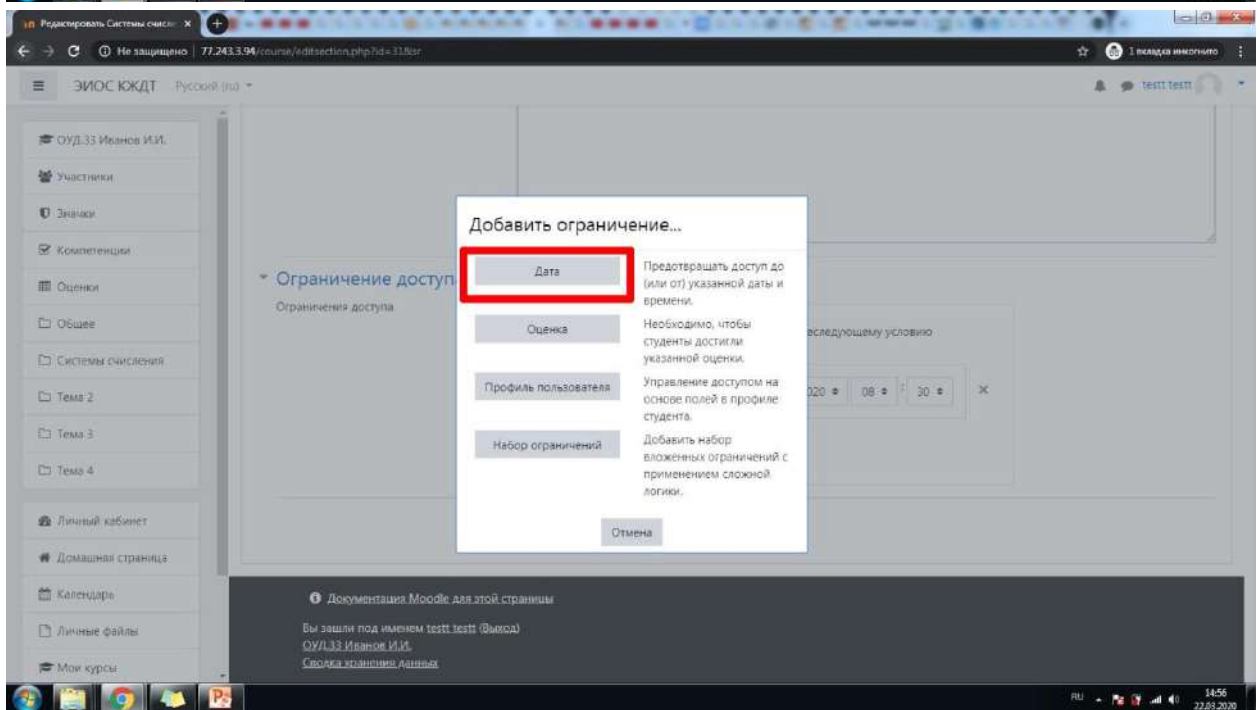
Редактировать Системы счисле ×

Не защищено | 77.243.3.94/course/editsection.php?id=31&sr

1 вкладка инкогнито

ЭИОС КЖДТ Русский (ru)

testt testt

ОУД.33 Иванов И.И.

Участники

Значки

Компетенции

Оценки

Общее

Системы счисления

Тема 2

Тема 3

Тема 4

Личный кабинет

Домашняя страница

Календарь

Личные файлы

Мои курсы

Ограничение доступа

Ограничения доступа

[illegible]еследующему условию

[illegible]020 ÷ 08 ÷ 30 ÷ ×

Добавить ограничение...

Дата

Предотвращать доступ до (или от) указанной даты и времени.

Оценка

Необходимо, чтобы студенты достигли указанной оценки.

Профиль пользователя

Управление доступом на основе полей в профиле студента.

Набор ограничений

Добавить набор вложенных ограничений с применением сложной логики.

Отмена

Документация Moodle для этой страницы

Вы зашли под именем testt testt (Выход)
ОУД.33 Иванов И.И.
Сводка хранения данных

RU 14:56 22.03.2020